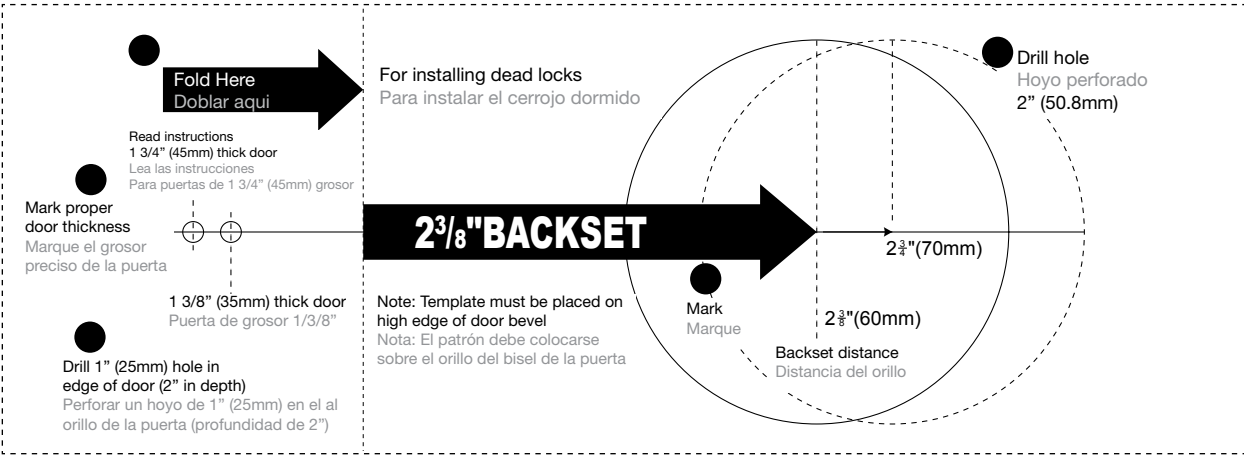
Fold Here
Doblar aqui

For installing dead locks
Para instalar el cerrojo dormido

Drill hole
Hoyo perforado
2" (50.8mm)

Read instructions
1 3/4" (45mm) thick door
Lea las instrucciones
Para puertas de 1 3/4" (45mm) grosor

Mark proper door thickness
Marque el grosor preciso de la puerta

$2\frac{3}{8}$"BACKSET

$2\frac{3}{4}$"(70mm)

1 3/8" (35mm) thick door
Puerta de grosor 1/3/8"

Note: Template must be placed on high edge of door bevel
Nota: El patrón debe colocarse sobre el orillo del bisel de la puerta

Mark
Marque

$2\frac{3}{8}$"(60mm)

Backset distance
Distancia del orillo

Drill 1" (25mm) hole in edge of door (2" in depth)
Perforar un hoyo de 1" (25mm) en el al orillo de la puerta (profundidad de 2")